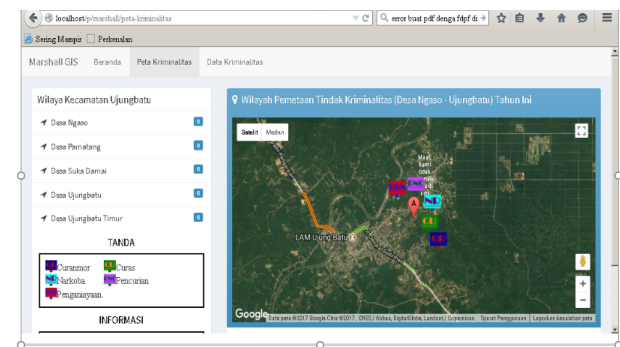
localhost/p/marshall/peta-kriminalitas

error buat pdf denga fdpf di

Sering Mampir  Perkenalan

Marshall GIS  Beranda  Peta Kriminalitas  Data Kriminalitas

Wilaya Kecamatan Ujungbatu

Desa Ngaso 0
Desa Pematang 0
Desa Suka Damai 0
Desa Ujungbatu 0
Desa Ujungbatu Timur 0

TANDA

Curanmor  Curas
Narkoba  Pencurian
Penganiayaan.

INFORMASI

Wilayah Pemetaan Tindak Kriminalitas (Desa Ngaso - Ujungbatu) Tahun Ini

Satelit  Medan

LAM Ujung Batu

Google  Data peta ©2017 Google Citra ©2017, CNES / Airbus, DigitalGlobe, Landsat / Copernicus  Syarat Penggunaan  Laporkan kesalahan peta